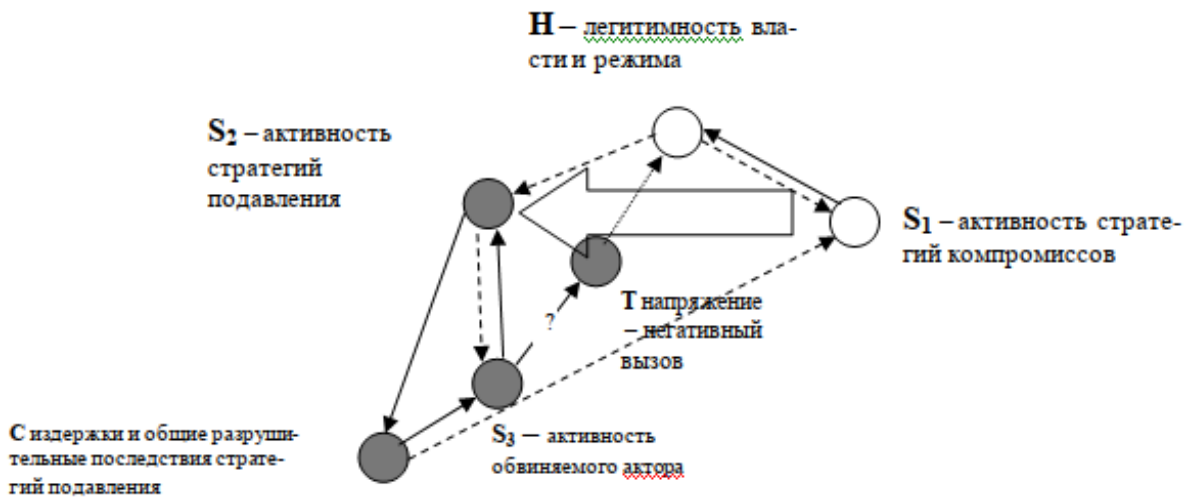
H – легитимность власти и режима

$S_2$ – активность стратегий подавления

$S_1$ – активность стратегий компромиссов

T напряжение – негативный вызов

?

$S_3$ – активность обвиняемого актора

C издержки и общие разрушительные последствия стратегий подавления